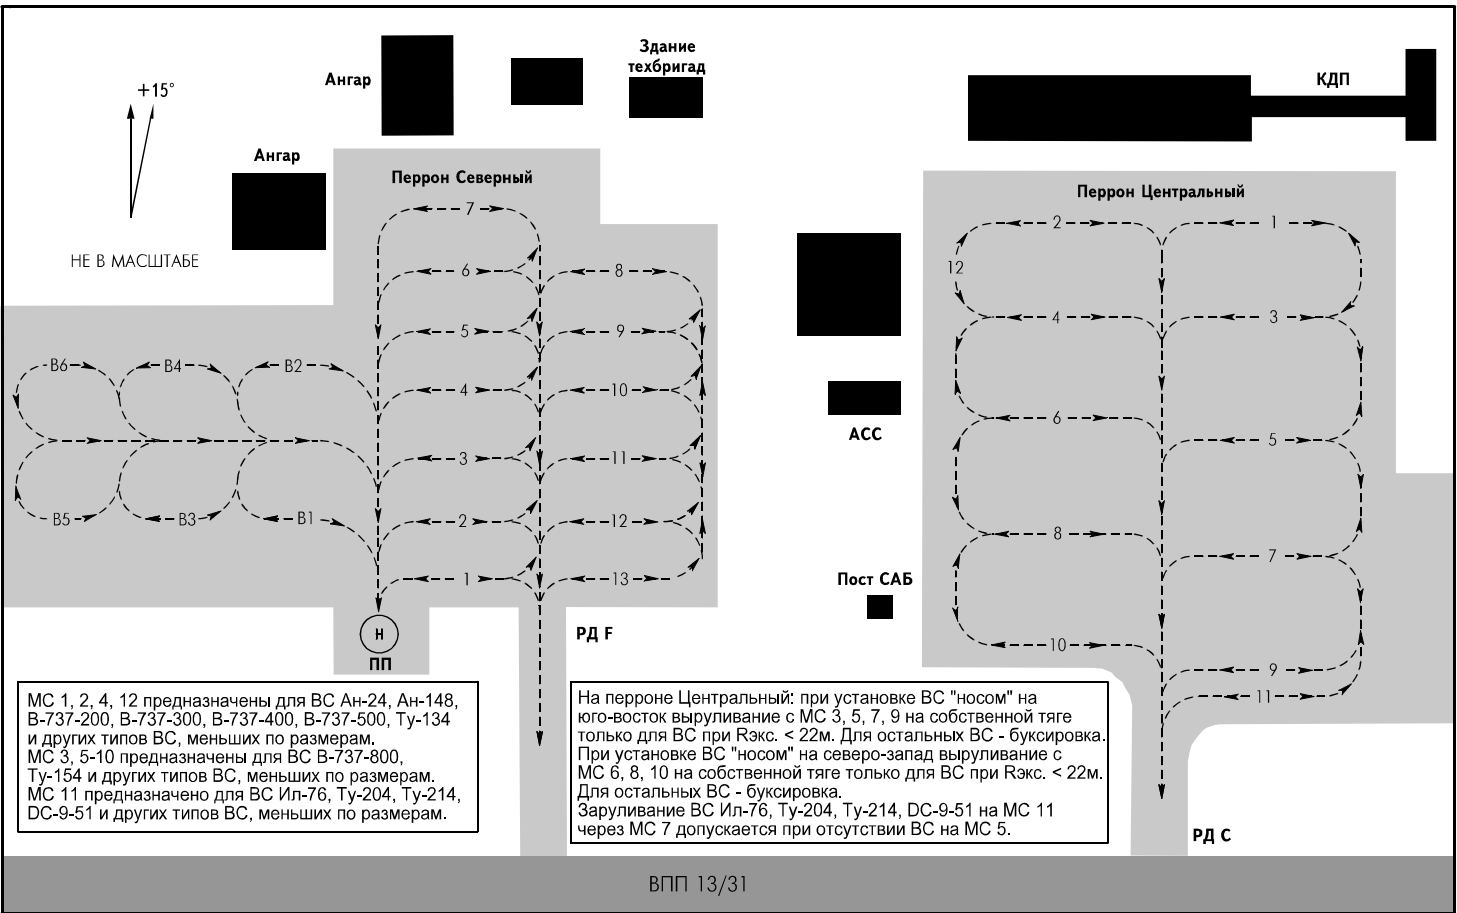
+15°

НЕ В МАСШТАБЕ

Ангар

Ангар

Здание техбригад

КДП

Перрон Северный

7
6
5
4
3
2
1
8
9
10
11
12
13

B6
B4
B2
B5
B3
B1

Н
ПП

РД F

Перрон Центральный

2
1
12
4
3
6
5
8
7
10
9
11

АСС

Пост САБ

РД С

МС 1, 2, 4, 12 предназначены для ВС Ан-24, Ан-148, B-737-200, B-737-300, B-737-400, B-737-500, Ту-134 и других типов ВС, меньших по размерам.
МС 3, 5-10 предназначены для ВС B-737-800, Ту-154 и других типов ВС, меньших по размерам.
МС 11 предназначено для ВС Ил-76, Ту-204, Ту-214, DC-9-51 и других типов ВС, меньших по размерам.

На перроне Центральный: при установке ВС "носом" на юго-восток выруливание с МС 3, 5, 7, 9 на собственной тяге только для ВС при Rэкс. < 22м. Для остальных ВС - буксировка.
При установке ВС "носом" на северо-запад выруливание с МС 6, 8, 10 на собственной тяге только для ВС при Rэкс. < 22м. Для остальных ВС - буксировка.
Заруливание ВС Ил-76, Ту-204, Ту-214, DC-9-51 на МС 11 через МС 7 допускается при отсутствии ВС на МС 5.

ВПП 13/31